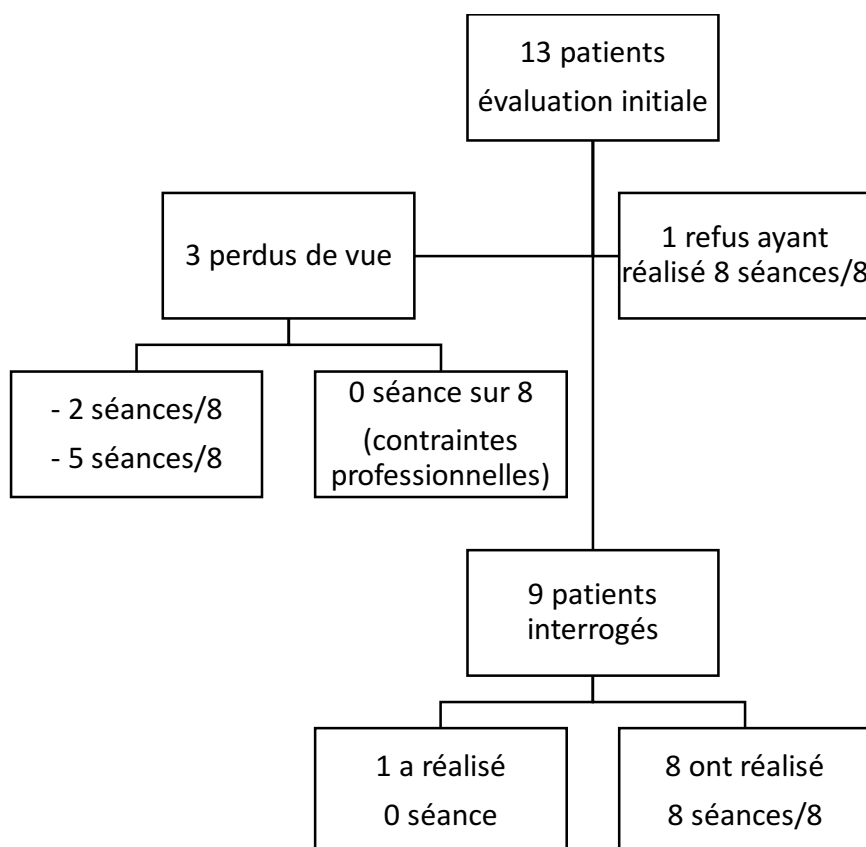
13 patients
évaluation initiale

3 perdus de vue

1 refus ayant
réalisé 8 séances/8

- 2 séances/8
- 5 séances/8

0 séance sur 8
(contraintes
professionnelles)

9 patients
interrogés

1 a réalisé
0 séance

8 ont réalisé
8 séances/8